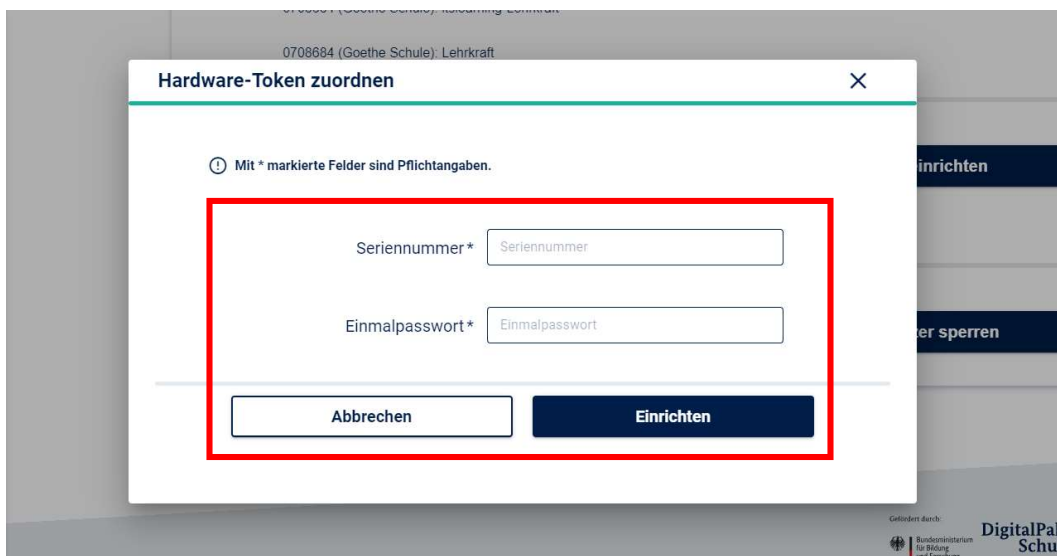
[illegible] (Goethe Schule): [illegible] Lehrkraft

0708684 (Goethe Schule): Lehrkraft

Hardware-Token zuordnen

X

Mit * markierte Felder sind Pflichtangaben.

inrichten

Seriennummer*

Seriennummer

Einmalpasswort*

Einmalpasswort

er sperren

Abbrechen

Einrichten

Gefördert durch:

Bundesministerium für Bildung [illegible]

DigitalPal
Schu